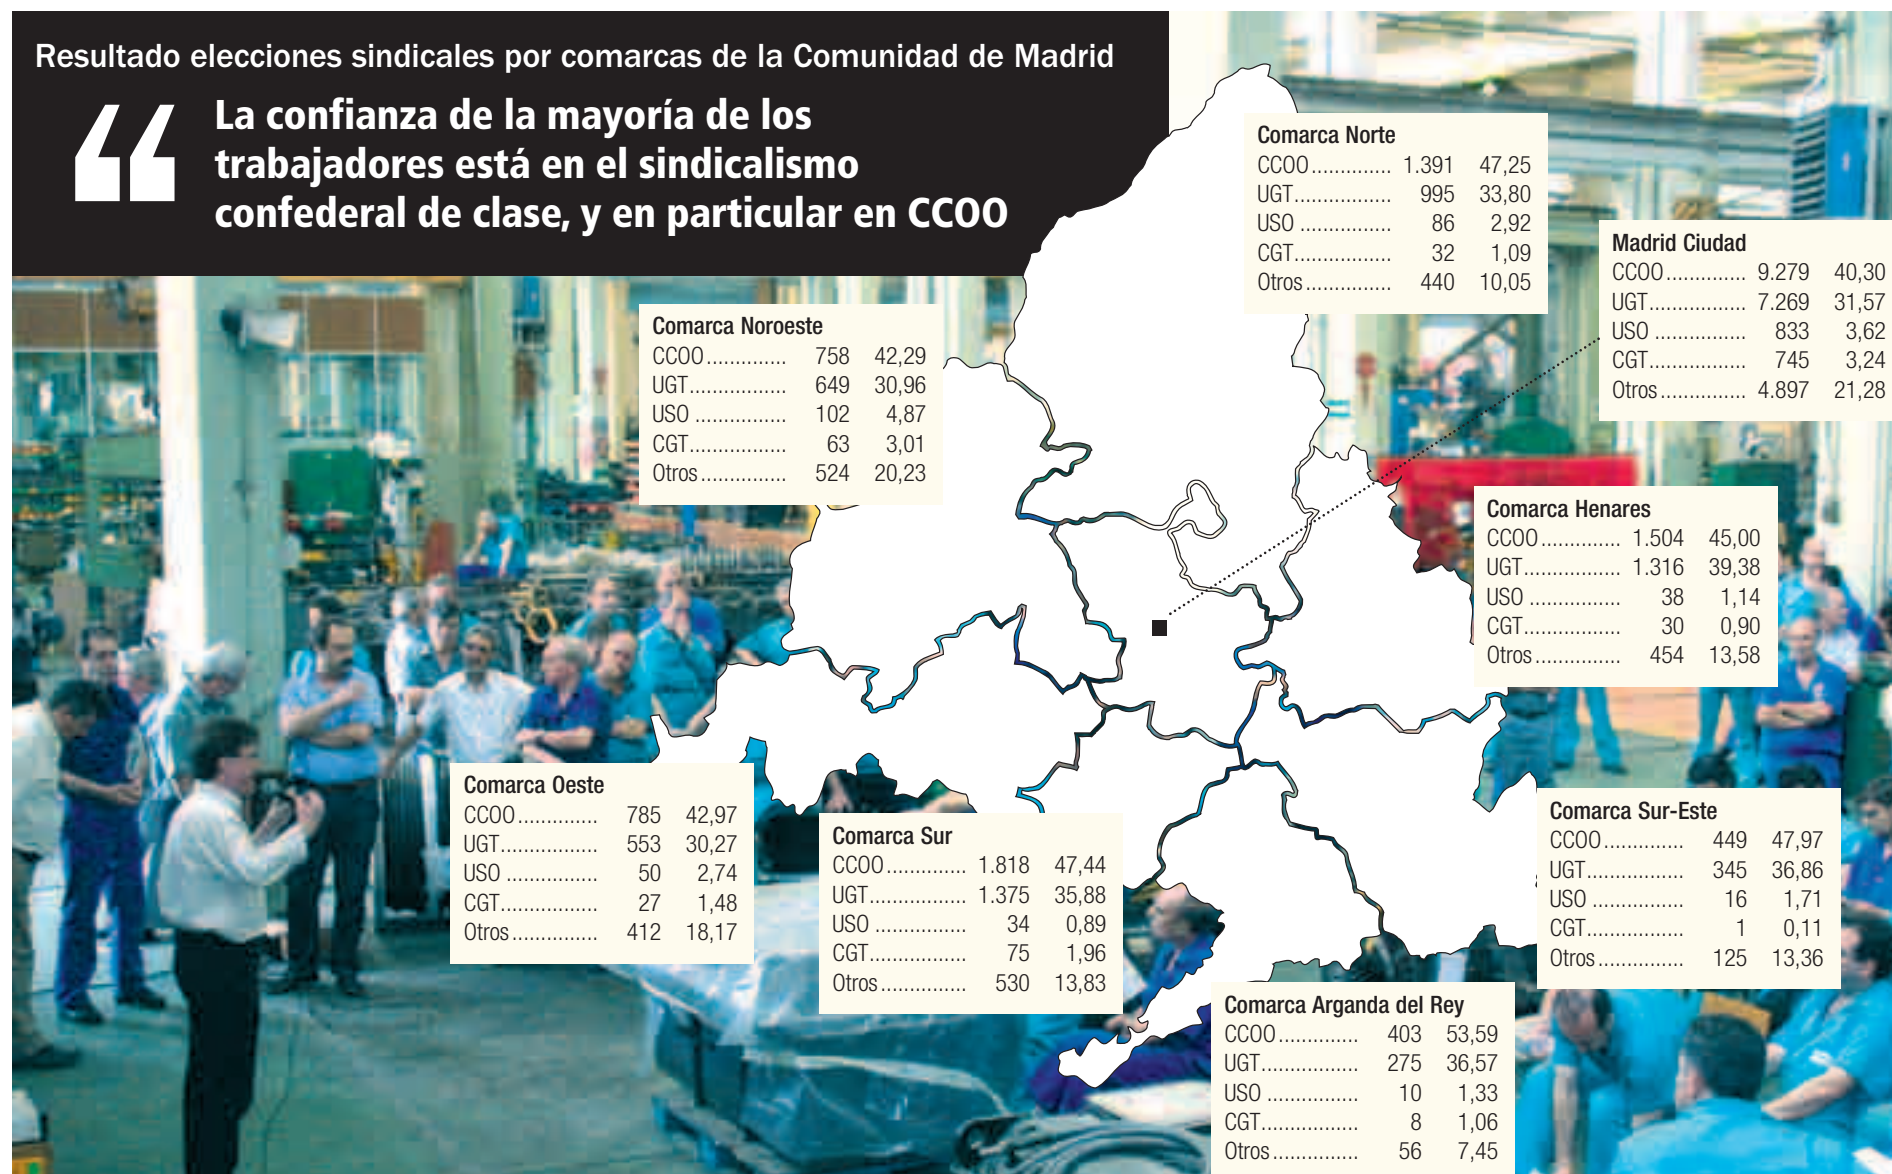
Resultado elecciones sindicales por comarcas de la Comunidad de Madrid

“La confianza de la mayoría de los trabajadores está en el sindicalismo confederal de clase, y en particular en CCOO

Comarca Norte

| | | |
|---|---|---|
| CCOO | 1.391 | 47,25 |
| UGT | 995 | 33,80 |
| USO | 86 | 2,92 |
| CGT | 32 | 1,09 |
| Otros | 440 | 10,05 |

Madrid Ciudad

| | | |
|---|---|---|
| CCOO | 9.279 | 40,30 |
| UGT | 7.269 | 31,57 |
| USO | 833 | 3,62 |
| CGT | 745 | 3,24 |
| Otros | 4.897 | 21,28 |

Comarca Noroeste

| | | |
|---|---|---|
| CCOO | 758 | 42,29 |
| UGT | 649 | 30,96 |
| USO | 102 | 4,87 |
| CGT | 63 | 3,01 |
| Otros | 524 | 20,23 |

Comarca Henares

| | | |
|---|---|---|
| CCOO | 1.504 | 45,00 |
| UGT | 1.316 | 39,38 |
| USO | 38 | 1,14 |
| CGT | 30 | 0,90 |
| Otros | 454 | 13,58 |

Comarca Oeste

| | | |
|---|---|---|
| CCOO | 785 | 42,97 |
| UGT | 553 | 30,27 |
| USO | 50 | 2,74 |
| CGT | 27 | 1,48 |
| Otros | 412 | 18,17 |

Comarca Sur

| | | |
|---|---|---|
| CCOO | 1.818 | 47,44 |
| UGT | 1.375 | 35,88 |
| USO | 34 | 0,89 |
| CGT | 75 | 1,96 |
| Otros | 530 | 13,83 |

Comarca Sur-Este

| | | |
|---|---|---|
| CCOO | 449 | 47,97 |
| UGT | 345 | 36,86 |
| USO | 16 | 1,71 |
| CGT | 1 | 0,11 |
| Otros | 125 | 13,36 |

Comarca Arganda del Rey

| | | |
|---|---|---|
| CCOO | 403 | 53,59 |
| UGT | 275 | 36,57 |
| USO | 10 | 1,33 |
| CGT | 8 | 1,06 |
| Otros | 56 | 7,45 |